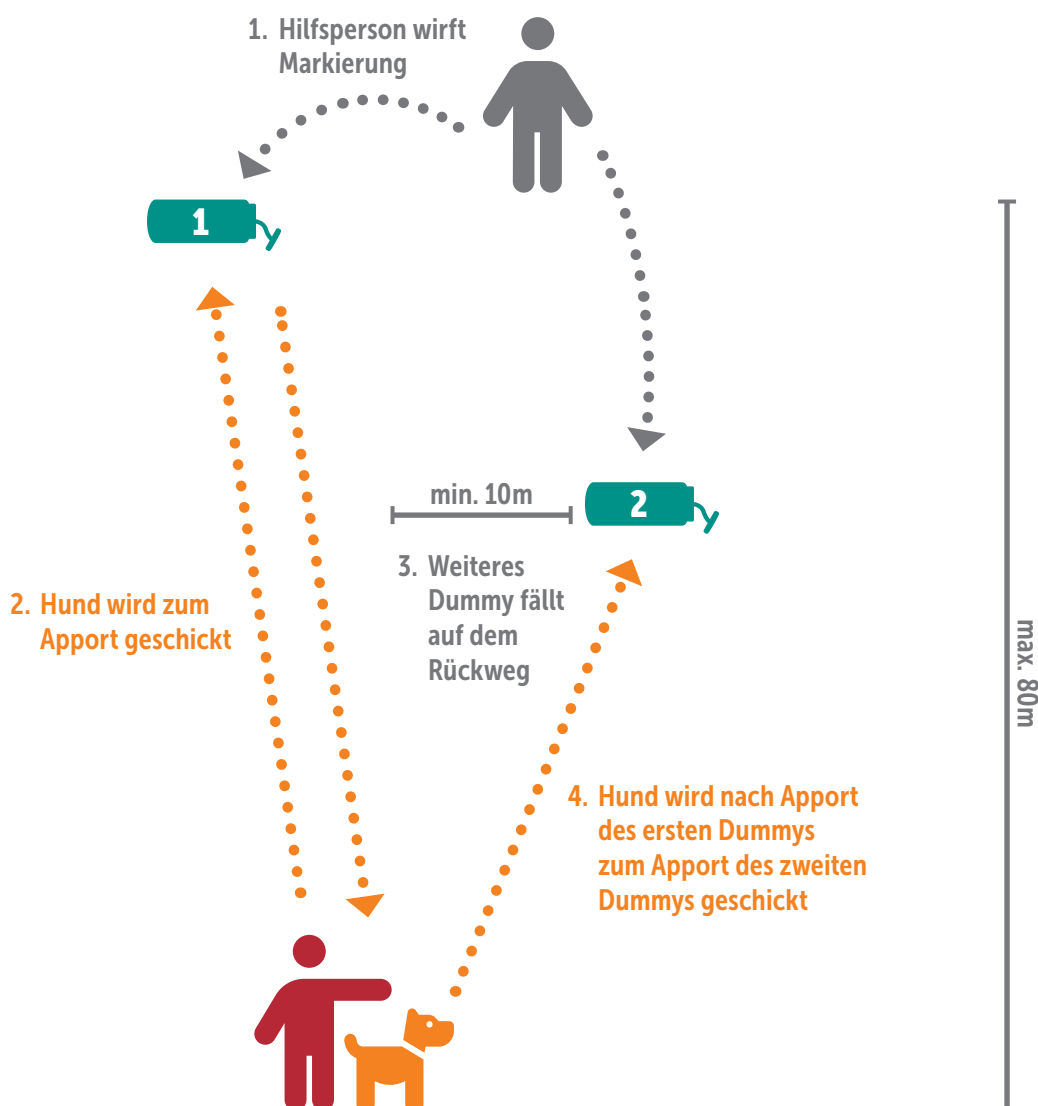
1. Hilfsperson wirft Markierung

1

min. 10m

2

3. Weiteres Dummy fällt auf dem Rückweg

2. Hund wird zum Apport geschickt

4. Hund wird nach Apport des ersten Dummys zum Apport des zweiten Dummys geschickt

max. 80m